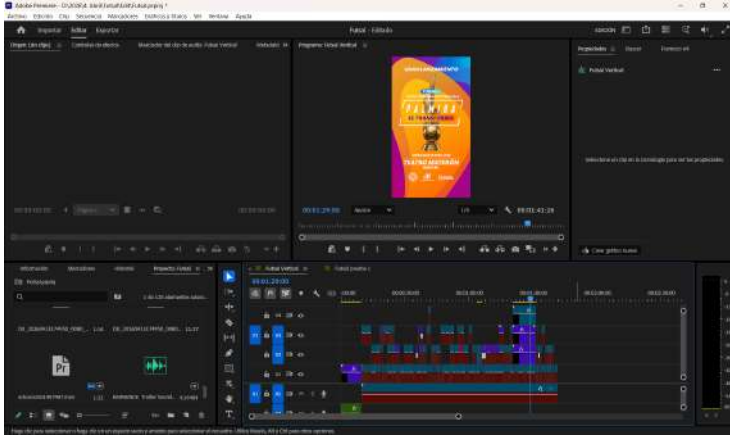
Adobe Premiere - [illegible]
Archivo Edición Clip Secuencia Marcadores Gráficos y títulos Ver Ventana Ayuda
Importar Editar Exportar
Futsal - Editado
Origen: (sin clips) Controles de efectos Mezclador del clip de audio: Futsal Vertical Metadatos
Programa: Futsal Vertical
Propiedades Bases Fuentes
Futsal Vertical
PALMIRA
TEATRO
00:01:29:00 Encajar 1/4 00:01:41:29
Seleccione un clip en la secuencia para ver las propiedades.
Crear gráfico nuevo
Información Marcadores Historial Proyecto: Futsal
Futsal.prproj
Futsal Vertical Futsal pautas
00:01:29:00
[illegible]